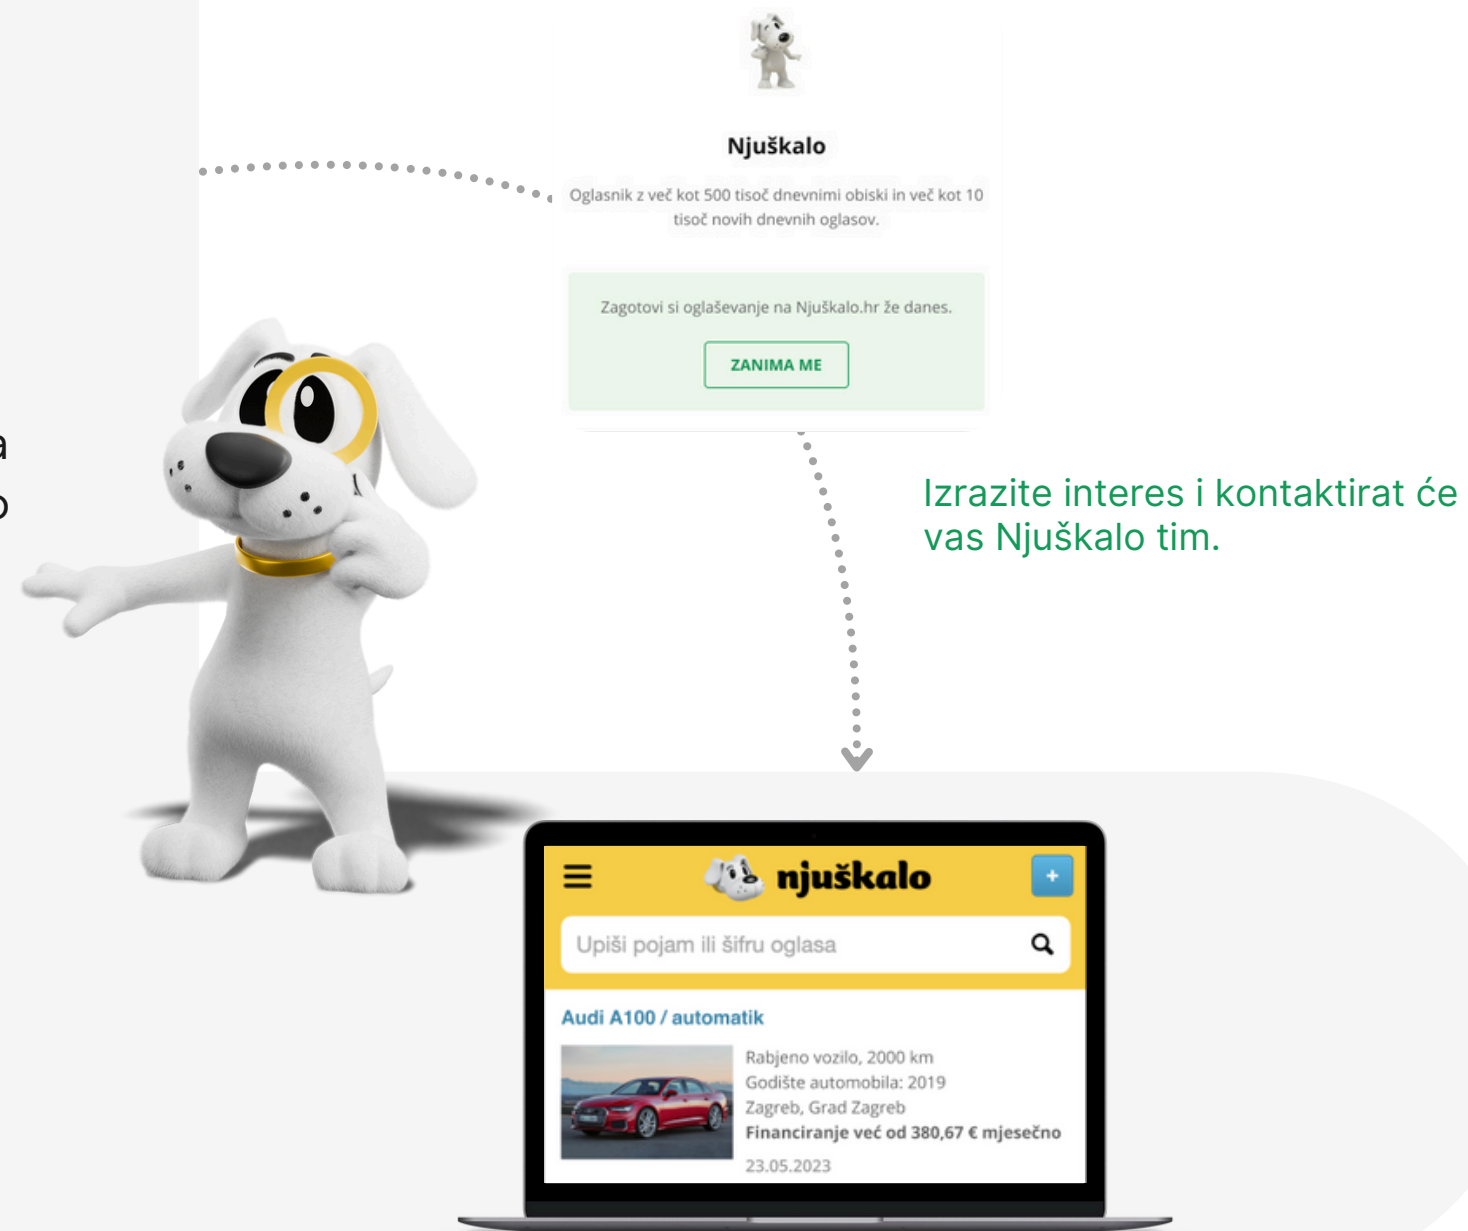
Njuškalo

Oglasnik z več kot 500 tisoč dnevnimi obiski in več kot 10 tisoč novih dnevnih oglasov.

Zagotovi si oglaševanje na Njuškalo.hr že danes.

ZANIMA ME

a
o

Izrazite interes i kontaktirat će vas Njuškalo tim.

njuškalo

+

Upiši pojam ili šifru oglasa

Audi A100 / automatik

Rabljeno vozilo, 2000 km
Godište automobila: 2019
Zagreb, Grad Zagreb
Financiranje već od 380,67 € mjesečno
23.05.2023